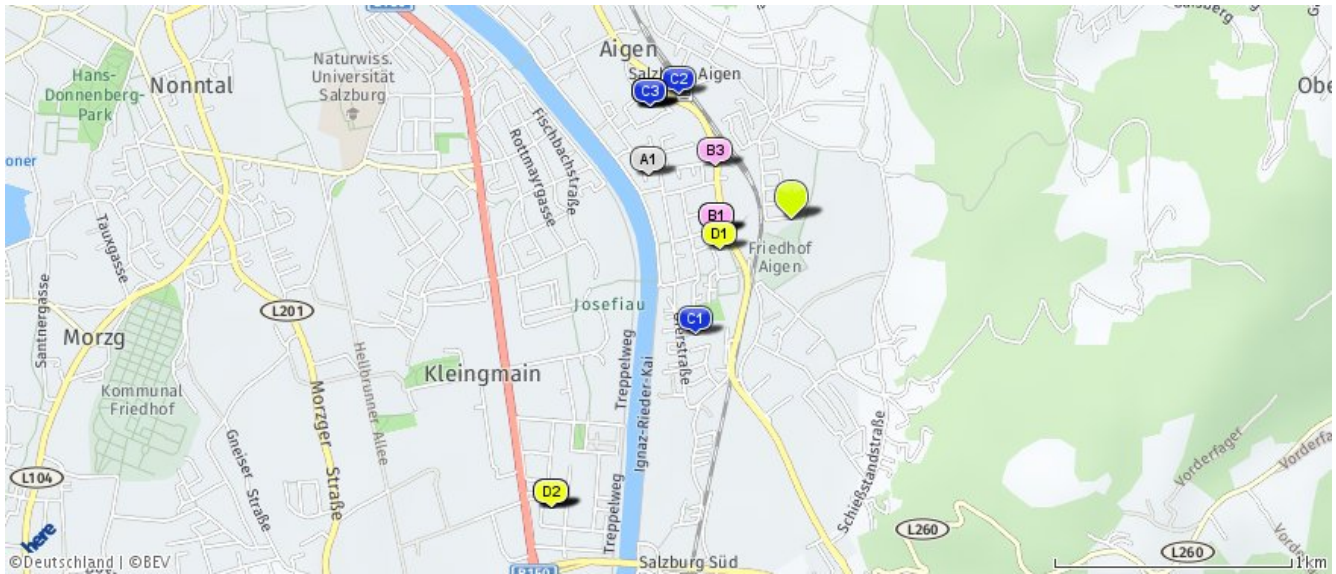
Aigen
Salzburg Aigen
C2
C3
Naturwiss. Universität Salzburg
Hans-Donnenberg-Park
Nonntal
Oberg
Fischbachstraße
Rottmayrgasse
A1
B3
B1
D1
Friedhof Aigen
oner
Taugasse
Santnergasse
L201
Josefiau
C1
Morzg
Kommunal Friedhof
Hellbrunner Allee
Kleingmain
Treppelweg
Ignaz-Rieder-Kai
Morzger Straße
Gneiser Straße
Schießstandstraße
Vorderfager
L104
D2
Treppelweg
L260
L260
here
©Deutschland | ©BEV
Salzburg Süd
B150
1km